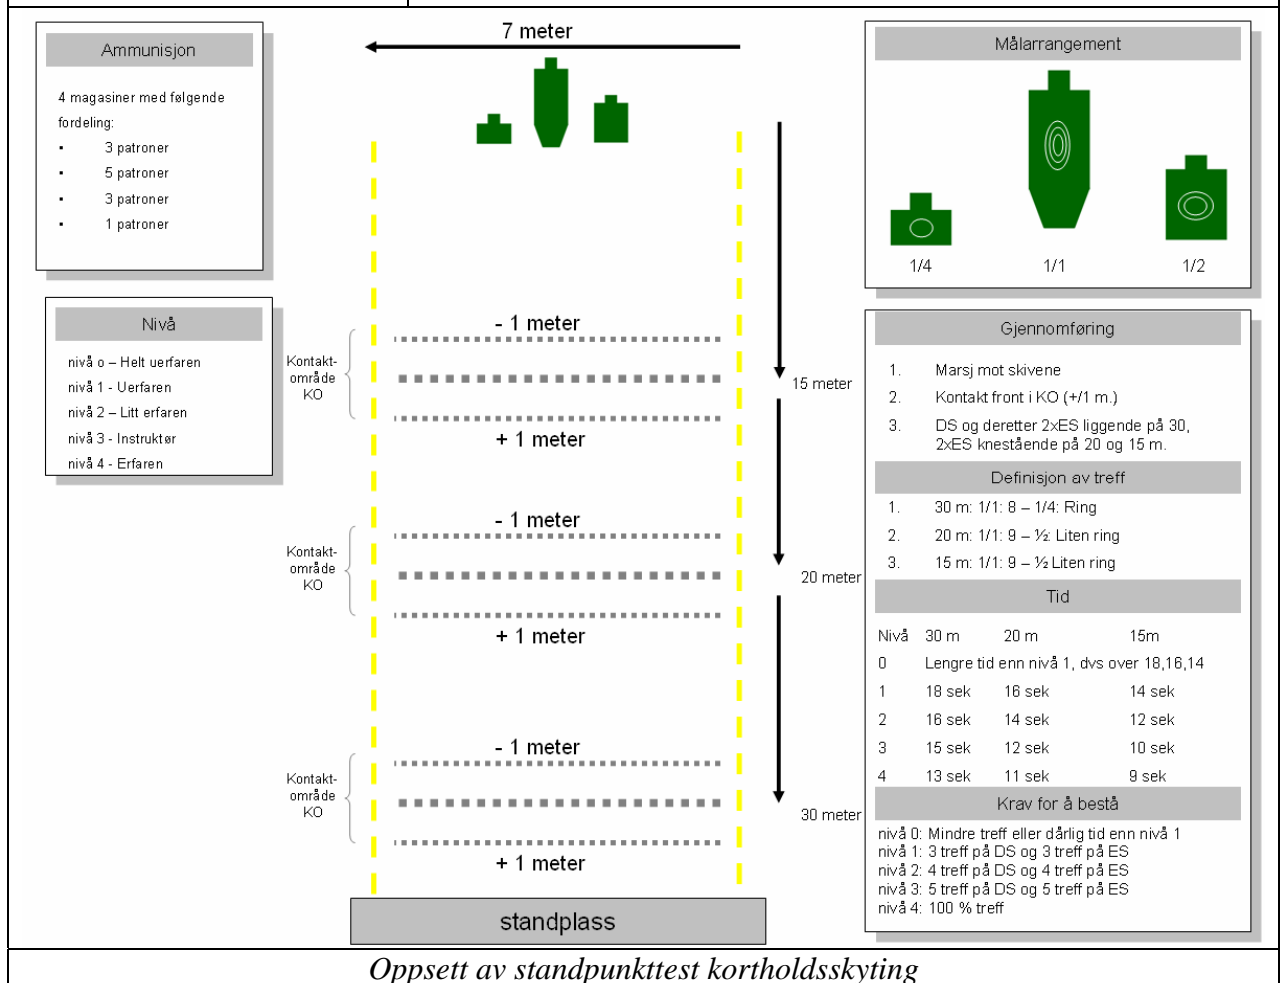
Ammunisjon

4 magasiner med følgende fordeling:
- 3 patroner
- 5 patroner
- 3 patroner
- 1 patroner

Nivå

nivå o – Helt uerfaren
nivå 1 - Uerfaren
nivå 2 – Litt erfaren
nivå 3 - Instruktør
nivå 4 - Erfaren

7 meter

Kontakt-område KO
- 1 meter
+ 1 meter

15 meter

Kontakt-område KO
- 1 meter
+ 1 meter

20 meter

Kontakt-område KO
- 1 meter
+ 1 meter

30 meter

standplass

Målarrangement

1/4 1/1 1/2

Gjennomføring

1. Marsj mot skivene
2. Kontakt front i KO (+/1 m.)
3. DS og deretter 2xES liggende på 30, 2xES knestående på 20 og 15 m.

Definisjon av treff

1. 30 m: 1/1: 8 – 1/4: Ring
2. 20 m: 1/1: 9 – ½: Liten ring
3. 15 m: 1/1: 9 – ½ Liten ring

Tid

| Nivå | 30 m | 20 m | 15m |
|---|---|---|---|
| 0 | Lengre tid enn nivå 1, dvs over 18,16,14 | | |
| 1 | 18 sek | 16 sek | 14 sek |
| 2 | 16 sek | 14 sek | 12 sek |
| 3 | 15 sek | 12 sek | 10 sek |
| 4 | 13 sek | 11 sek | 9 sek |

Krav for å bestå

nivå 0: Mindre treff eller dårlig tid enn nivå 1
nivå 1: 3 treff på DS og 3 treff på ES
nivå 2: 4 treff på DS og 4 treff på ES
nivå 3: 5 treff på DS og 5 treff på ES
nivå 4: 100 % treff

Oppsett av standpunkttest kortholdsskyting